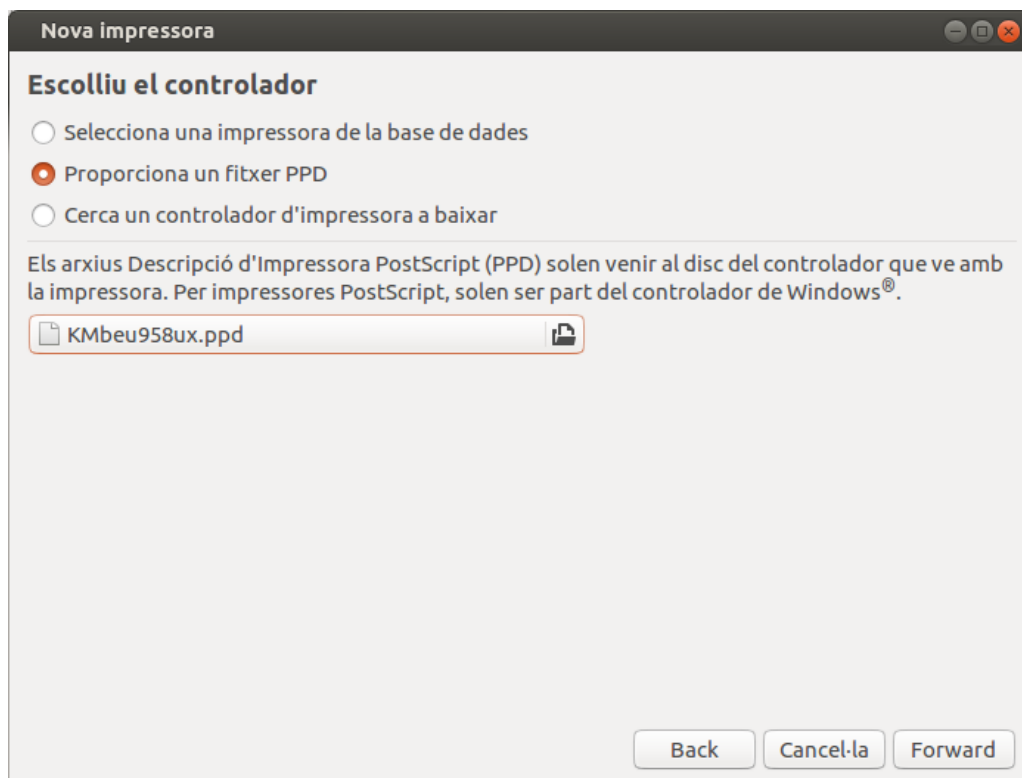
Nova impressora

Escolliu el controlador

Selecciona una impressora de la base de dades

Proporciona un fitxer PPD

Cerca un controlador d'impressora a baixar

Els arxius Descripció d'Impressora PostScript (PPD) solen venir al disc del controlador que ve amb la impressora. Per impressores PostScript, solen ser part del controlador de Windows®.

KMbeu958ux.ppd

Back
Cancel·la
Forward